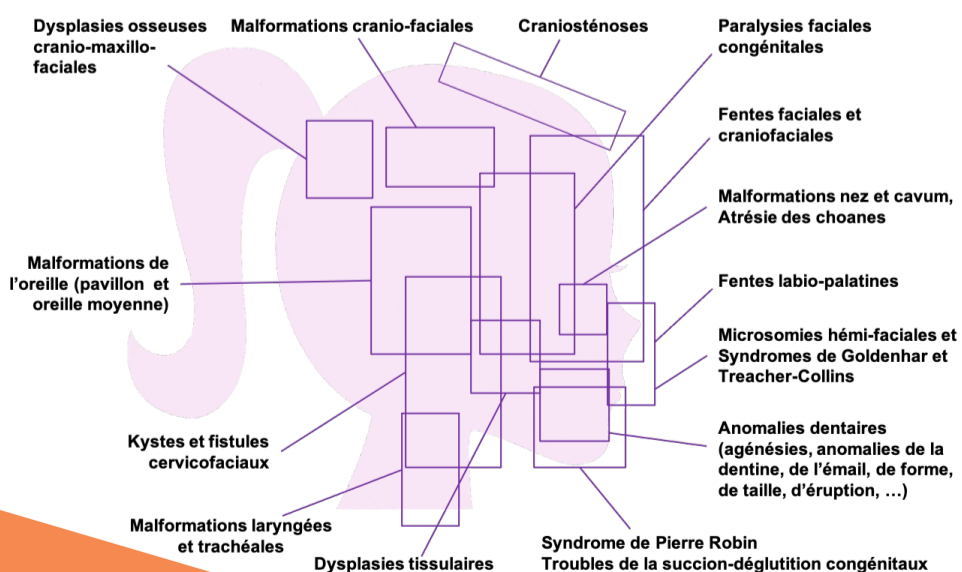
Dysplasies osseuses cranio-maxillo-faciales

Malformations cranio-faciales

Craniosténoses

Paralysies faciales congénitales

Fentes faciales et craniofaciales

Malformations nez et cavum, Atrésie des choanes

Malformations de l'oreille (pavillon et oreille moyenne)

Fentes labio-palatines

Microsomies hémi-faciales et Syndromes de Goldenhar et Treacher-Collins

Kystes et fistules cervicofaciaux

Anomalies dentaires (agénésies, anomalies de la dentine, de l'émail, de forme, de taille, d'éruption, …)

Malformations laryngées et trachéales

Dysplasies tissulaires

Syndrome de Pierre Robin
Troubles de la succion-déglutition congénitaux